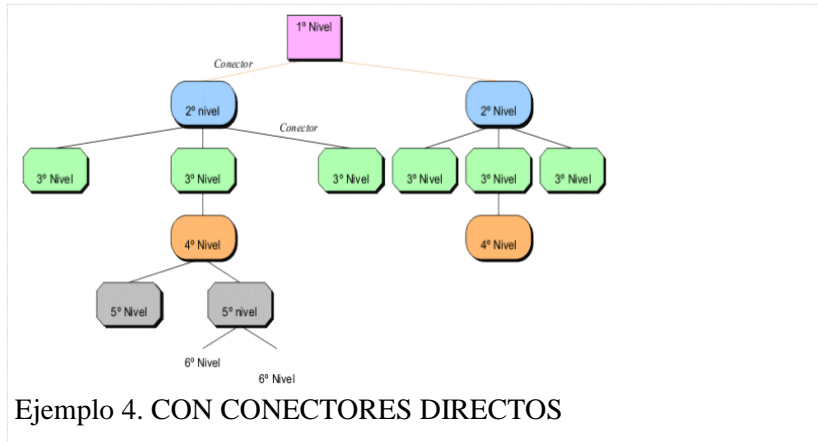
1º Nivel

Conector

2º nivel

2º Nivel

Conector

3º Nivel

3º Nivel

3º Nivel

3º Nivel

3º Nivel

3º Nivel

4º Nivel

4º Nivel

5º Nivel

5º nivel

6º Nivel

6º Nivel

Ejemplo 4. CON CONECTORES DIRECTOS